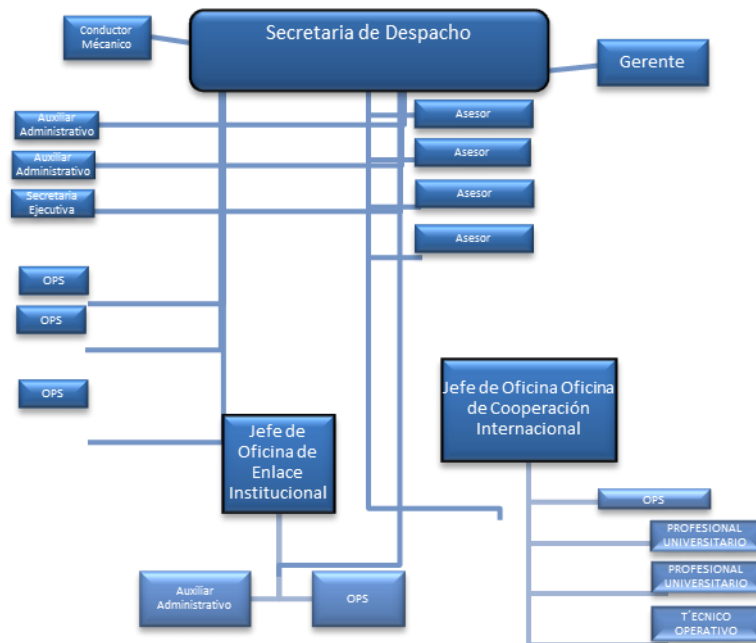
Conductor Mécanico

Secretaria de Despacho

Gerente

Auxiliar Administrativo

Auxiliar Administrativo

Secretaria Ejecutiva

Asesor

Asesor

Asesor

Asesor

OPS

OPS

OPS

Jefe de Oficina Oficina de Cooperación Internacional

Jefe de Oficina de Enlace Institucional

OPS

PROFESIONAL UNIVERSITARIO

PROFESIONAL UNIVERSITARIO

T´ECNICO OPERATIVO

Auxiliar Administrativo

OPS